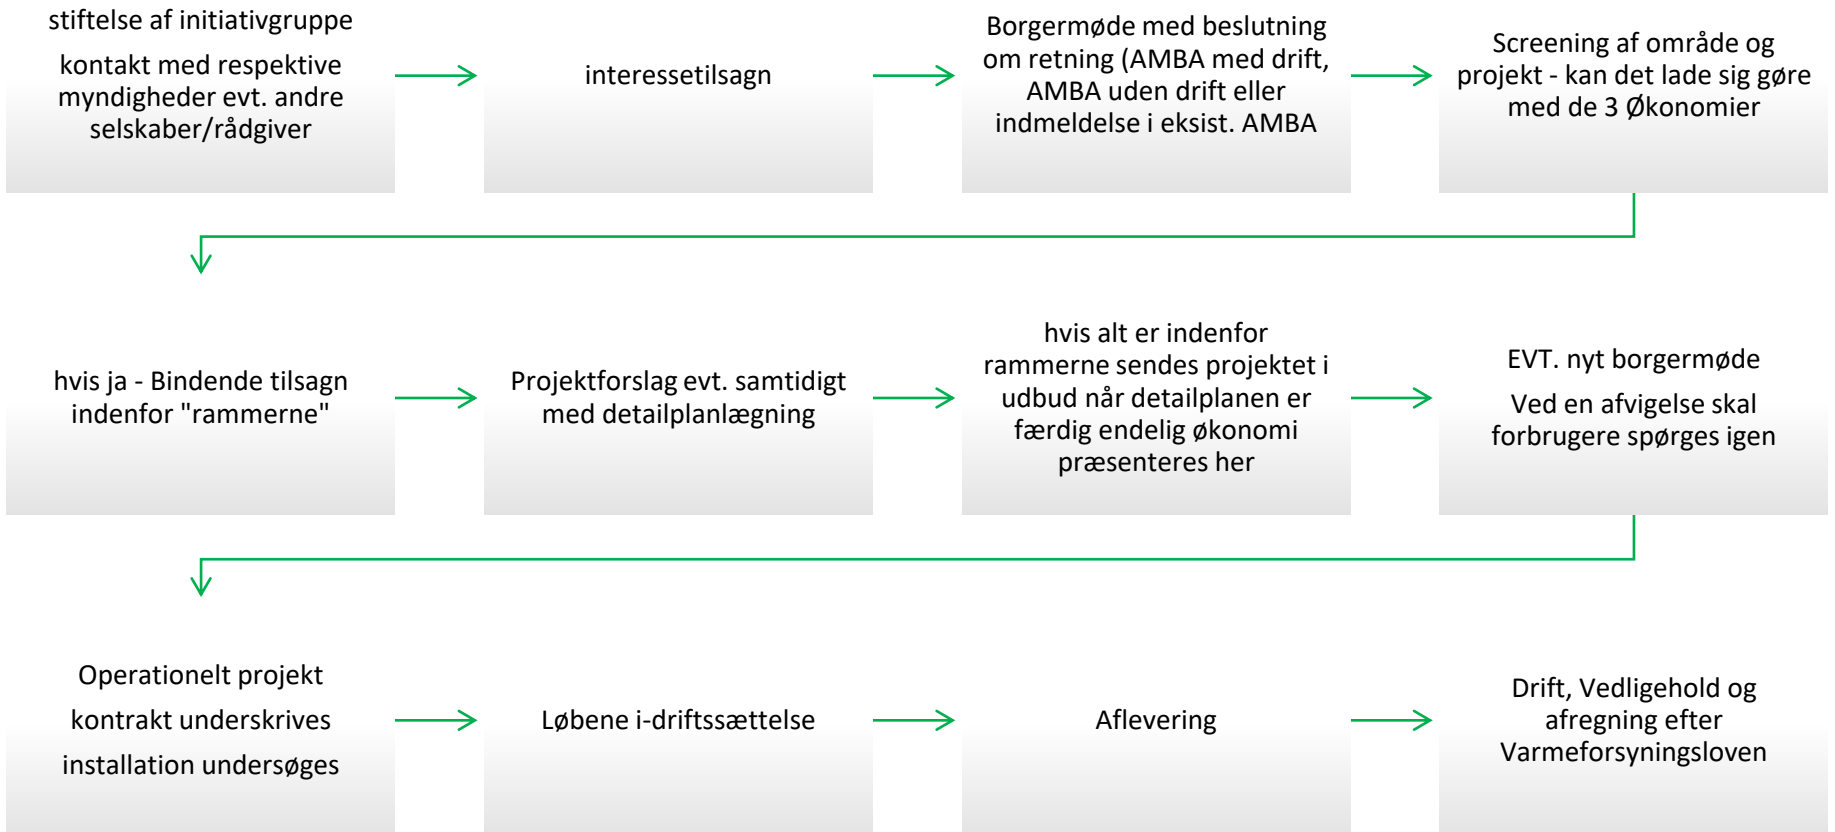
stiftelse af initiativgruppe

kontakt med respektive myndigheder evt. andre selskaber/rådgiver

interessetilsagn

Borgermøde med beslutning om retning (AMBA med drift, AMBA uden drift eller indmeldelse i eksist. AMBA

Screening af område og projekt - kan det lade sig gøre med de 3 Økonomier

hvis ja - Bindende tilsagn indenfor "rammerne"

Projektforslag evt. samtidigt med detailplanlægning

hvis alt er indenfor rammerne sendes projektet i udbud når detailplanen er færdig endelig økonomi præsenteres her

EVT. nyt borgermøde

Ved en afvigelse skal forbrugere spørges igen

Operationelt projekt

kontrakt underskrives

installation undersøges

Løbene i-driftssættelse

Aflevering

Drift, Vedligehold og afregning efter Varmeforsyningsloven